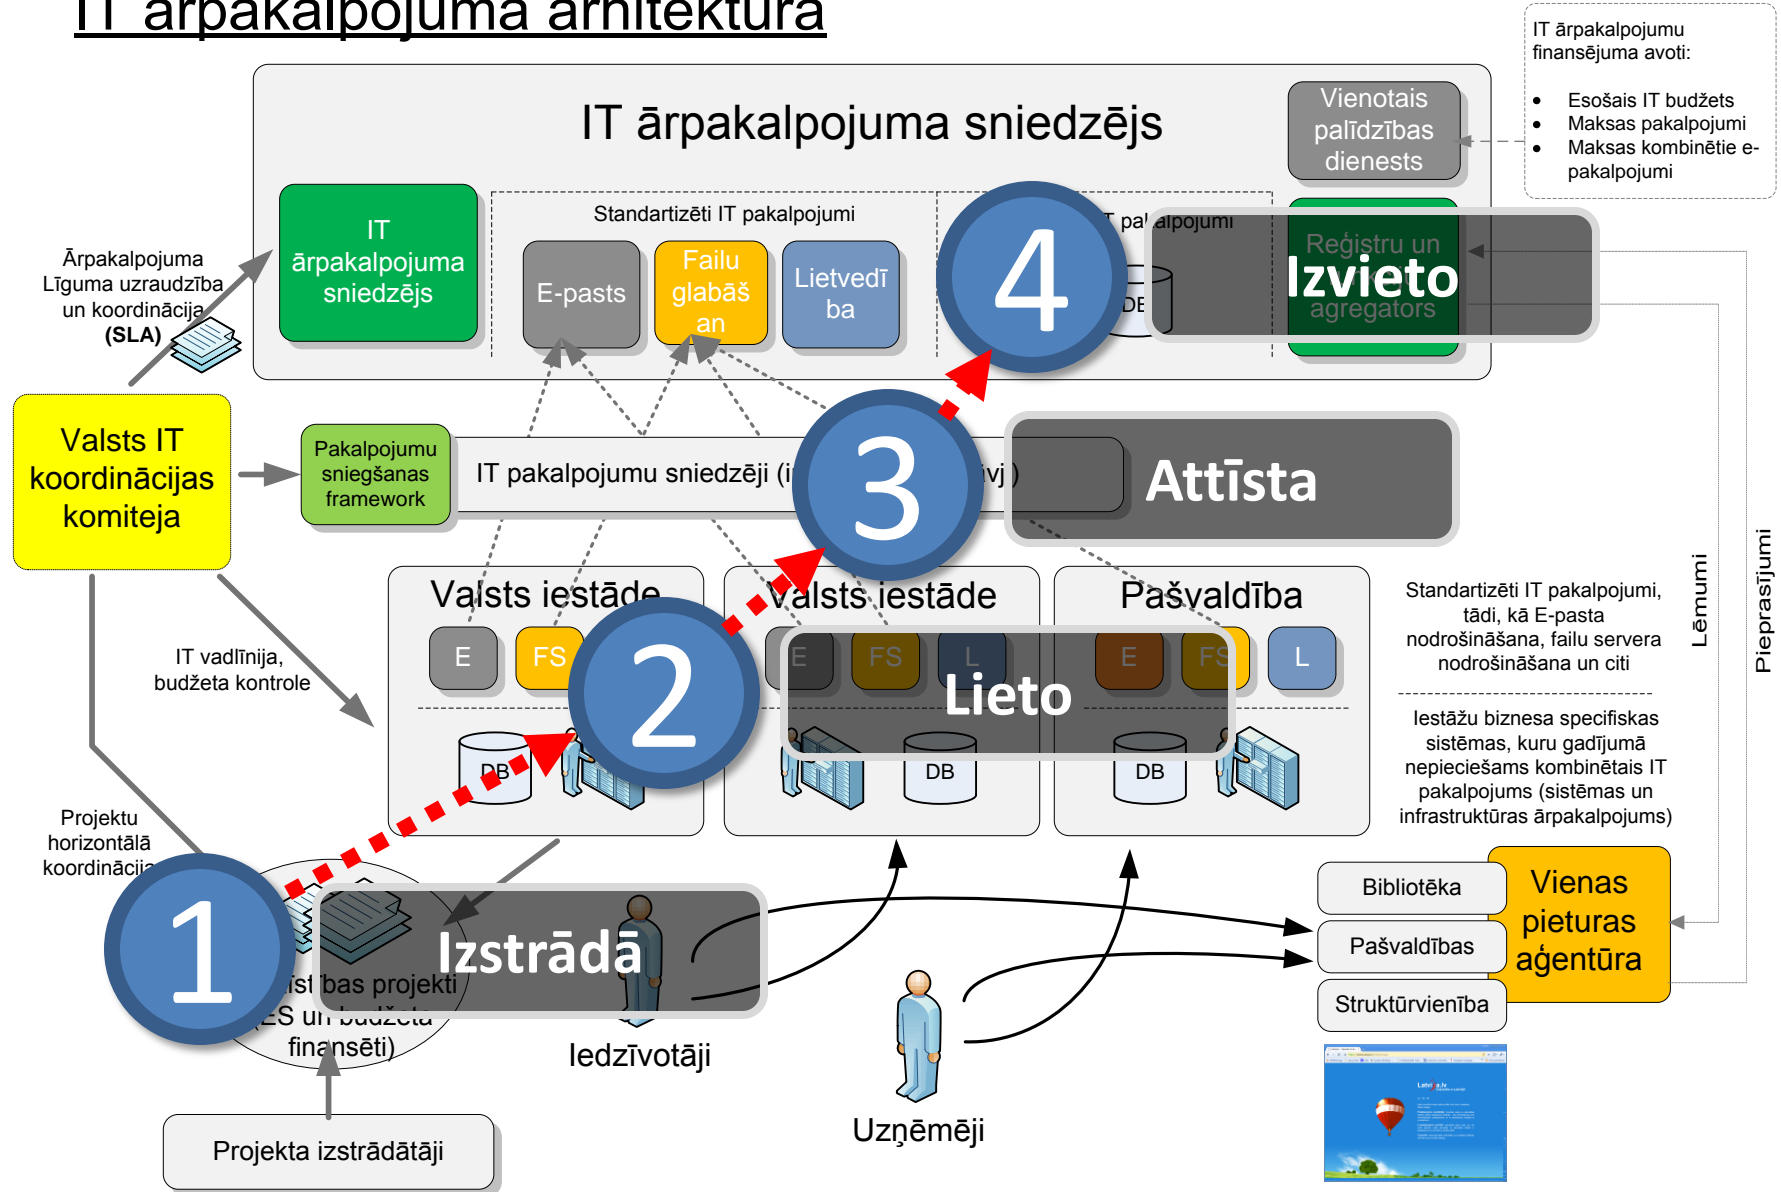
IT ārpakalpojuma arhitektūra

IT ārpakalpojumu finansējuma avoti:

- Esošais IT budžets
- Maksas pakalpojumi
- Maksas kombinētie e-pakalpojumi

IT ārpakalpojuma sniedzējs

Vienotais palīdzības dienests

IT ārpakalpojuma sniedzējs

Standartizēti IT pakalpojumi

E-pasts

Failu glabāšan

Lietvedība

T pakalpojumi

DB

Reģistru un agregators

Izvieto

4

Ārpakalpojuma Līguma uzraudzība un koordinācija (SLA)

Valsts IT koordinācijas komiteja

Pakalpojumu sniegšanas framework

IT pakalpojumu sniedzēji (i

vj)

3

Attīsta

Valsts iestāde

Valsts iestāde

Pašvaldība

E

FS

E

FS

L

E

FS

L

2

Lieto

DB

DB

DB

IT vadlīnija, budžeta kontrole

Projektu horizontālā koordinācija

Standartizēti IT pakalpojumi, tādi, kā E-pasta nodrošināšana, failu servera nodrošināšana un citi

Iestāžu biznesa specifiskas sistēmas, kuru gadījumā nepieciešams kombinētais IT pakalpojums (sistēmas un infrastruktūras ārpakalpojums)

Lēmumi

Pieprasījumi

1

Izstrādā

ist bas projekti

ES un budžeta finansēti)

Iedzīvotāji

Uzņēmēji

Bibliotēka

Pašvaldības

Struktūrvienība

Vienas pieturas aģentūra

Projekta izstrādātāji

Latvija.lv